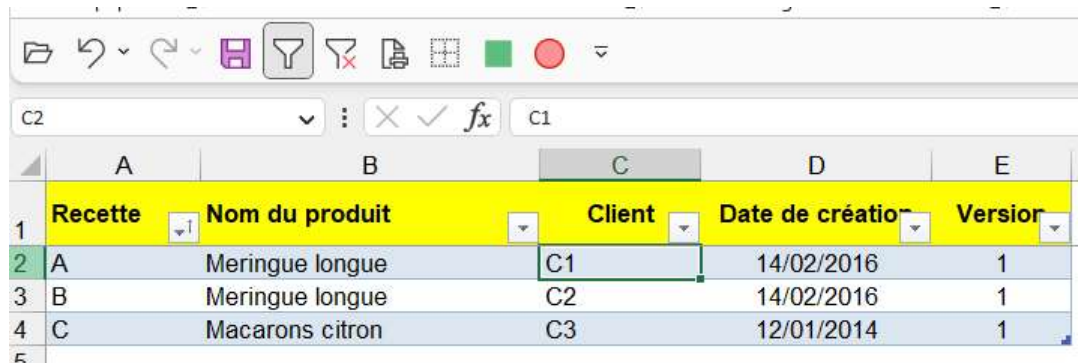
C2 | $\times$ ✓ $fx$ | C1

| | A | B | C | D | E |
|---|---|---|---|---|---|
| 1 | Recette | Nom du produit | Client | Date de créatio | Versior |
| 2 | A | Meringue longue | C1 | 14/02/2016 | 1 |
| 3 | B | Meringue longue | C2 | 14/02/2016 | 1 |
| 4 | C | Macarons citron | C3 | 12/01/2014 | 1 |
| 5 | | | | | |